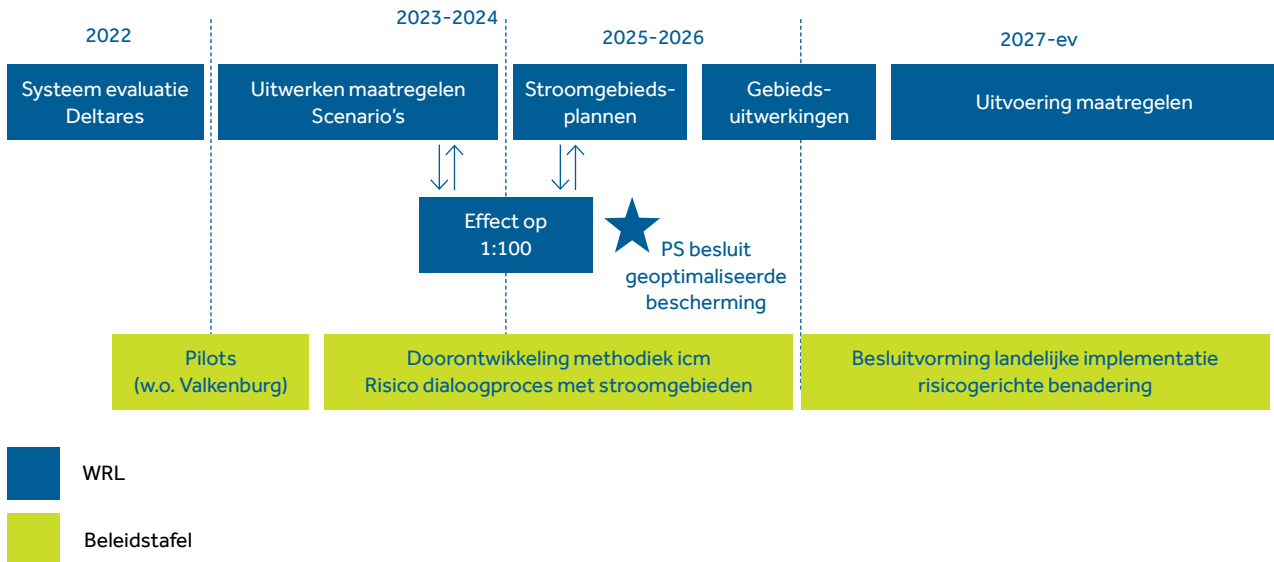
2022

2023-2024

2025-2026

2027-ev

Systeem evaluatie Deltares

Uitwerken maatregelen Scenario's

Stroomgebiedsplannen

Gebiedsuitwerkingen

Uitvoering maatregelen

Effect op 1:100

PS besluit geoptimaliseerde bescherming

Pilots (w.o. Valkenburg)

Doorontwikkeling methodiek icm Risico dialoogproces met stroomgebieden

Besluitvorming landelijke implementatie risicogerichte benadering

WRL

Beleidstafel